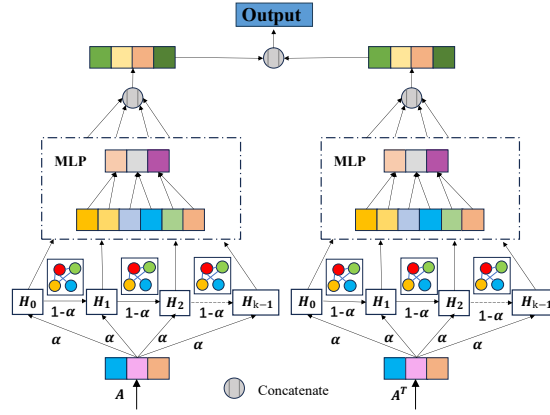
Output

MLP

MLP

$H_0$ $H_1$ $H_2$ $H_{k-1}$

$1-\alpha$ $1-\alpha$ $1-\alpha$

$\alpha$ $\alpha$ $\alpha$ $\alpha$

$A$

$H_0$ $H_1$ $H_2$ $H_{k-1}$

$1-\alpha$ $1-\alpha$ $1-\alpha$

$\alpha$ $\alpha$ $\alpha$ $\alpha$

$A^T$

Concatenate